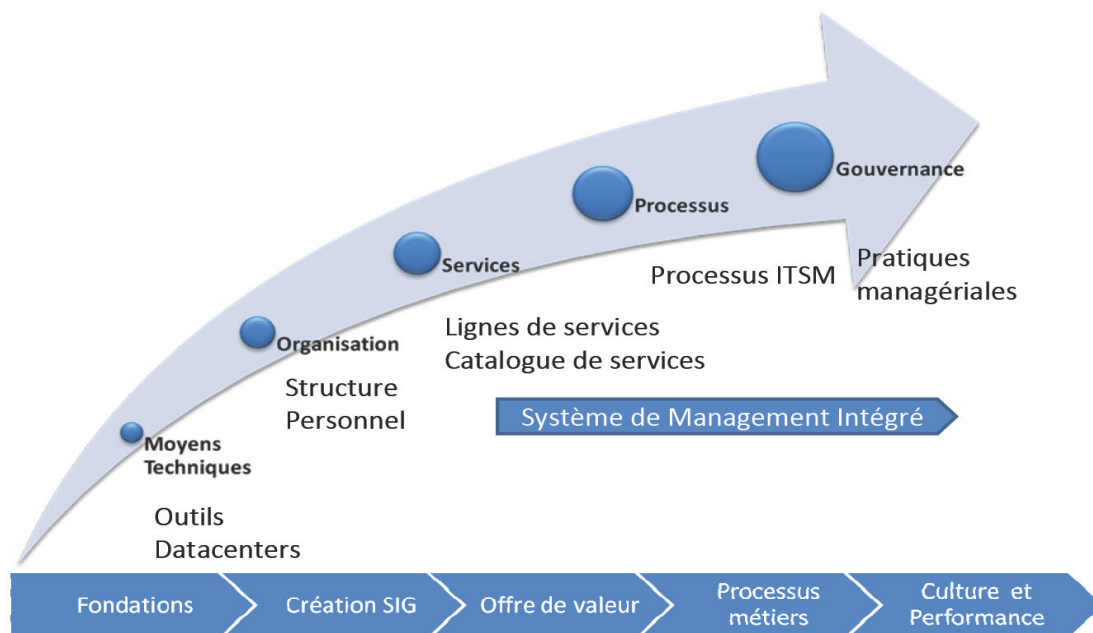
Gouvernance

Processus

Services

Organisation

Moyens Techniques

Pratiques managériales

Processus ITSM

Lignes de services
Catalogue de services

Structure
Personnel

Système de Management Intégré

Outils
Datacenters

Fondations

Création SIG

Offre de valeur

Processus métiers

Culture et Performance